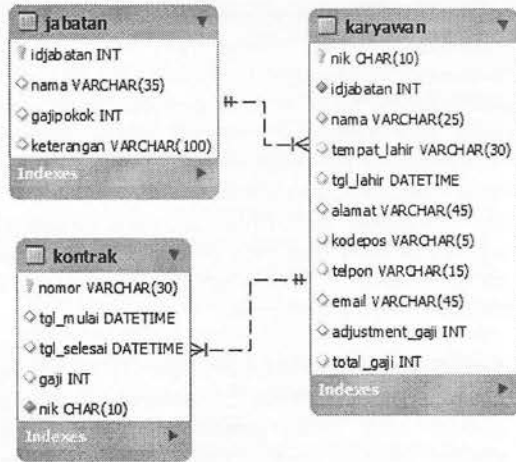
jabatan
idjabatan INT
nama VARCHAR(35)
gajipokok INT
keterangan VARCHAR(100)
Indexes

karyawan
nik CHAR(10)
idjabatan INT
nama VARCHAR(25)
tempat_lahir VARCHAR(30)
tgl_lahir DATETIME
alamat VARCHAR(45)
kodepos VARCHAR(5)
telpon VARCHAR(15)
email VARCHAR(45)
adjustment_gaji INT
total_gaji INT
Indexes

kontrak
nomor VARCHAR(30)
tgl_mulai DATETIME
tgl_selesai DATETIME
gaji INT
nik CHAR(10)
Indexes